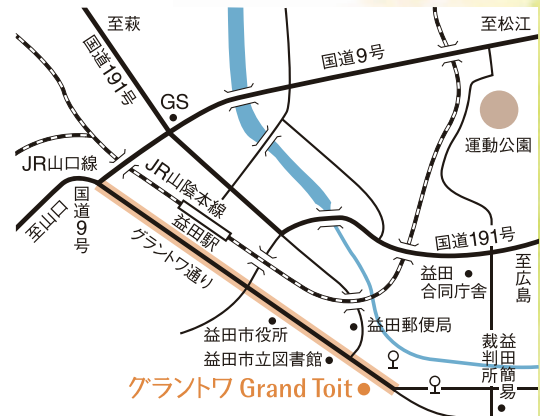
至萩

至松江

国道191号

国道9号

GS

運動公園

JR山口線

JR山陰本線

至山口

国道9号

益田駅

グラントワ通り

国道191号

至広島

益田合同庁舎

益田郵便局

益田市役所

益田市立図書館

益田簡易裁判所

グラントワ Grand Toit